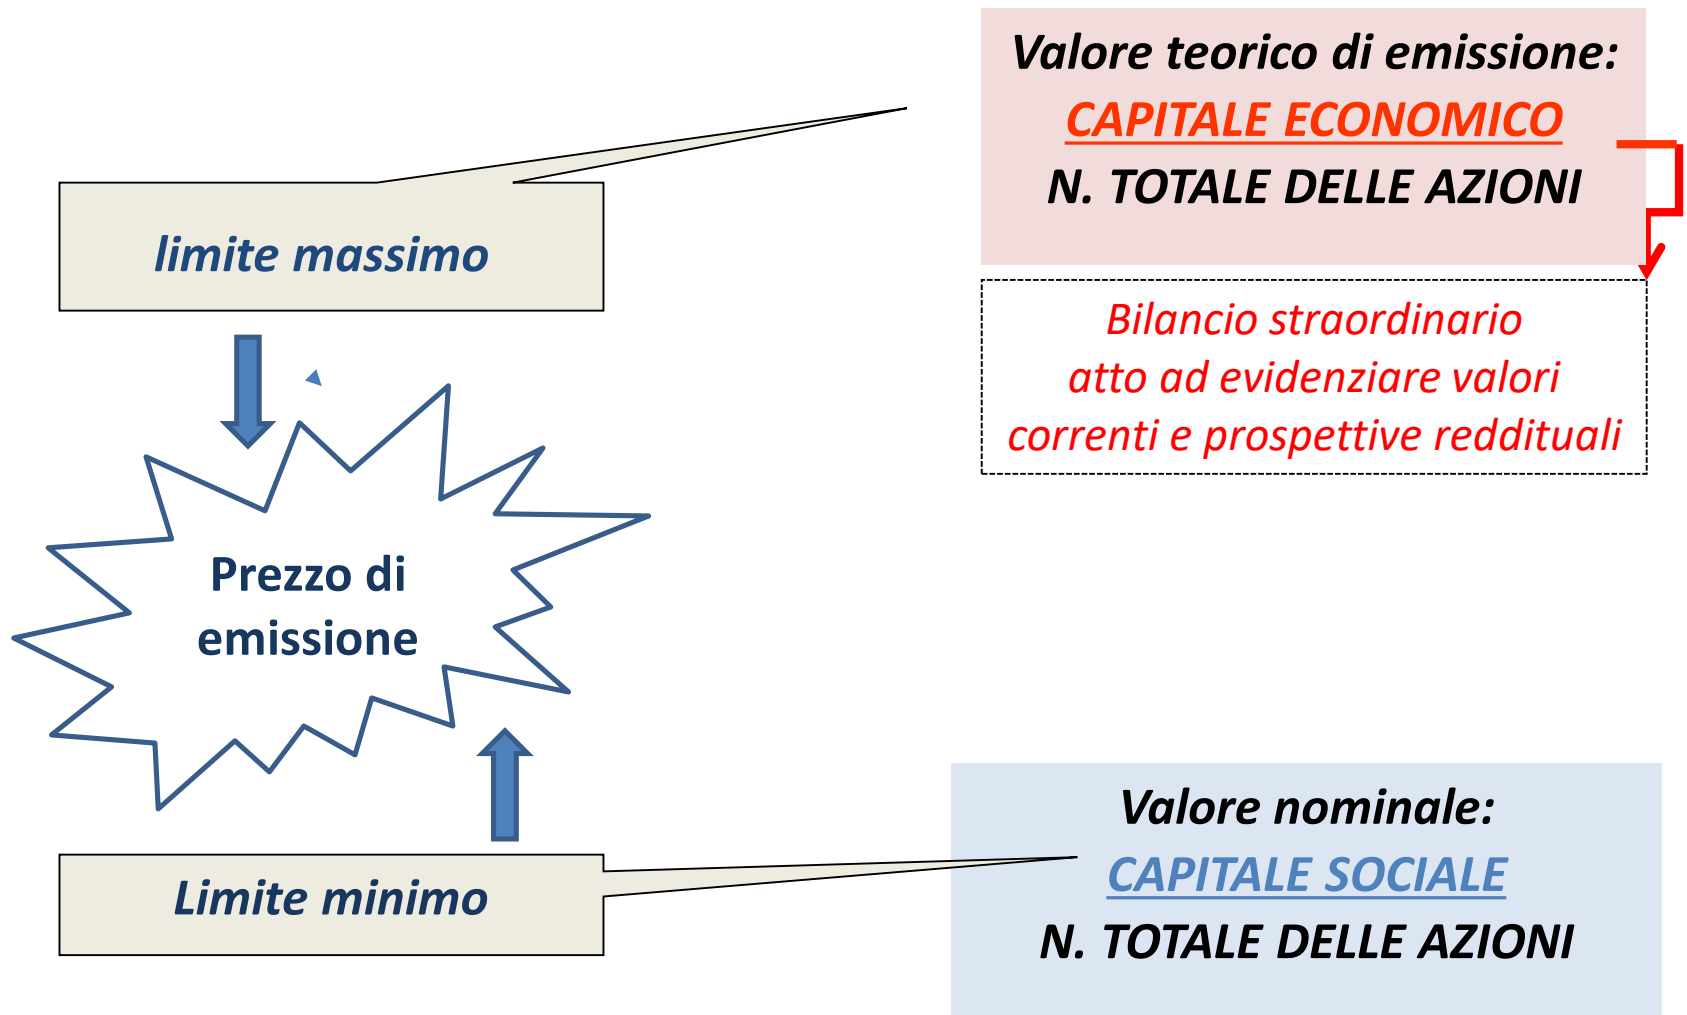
Valore teorico di emissione:

$\frac{\text{CAPITALE ECONOMICO}}{\text{N. TOTALE DELLE AZIONI}}$

Bilancio straordinario atto ad evidenziare valori correnti e prospettive reddituali

limite massimo

Prezzo di emissione

Limite minimo

Valore nominale:

$\frac{\text{CAPITALE SOCIALE}}{\text{N. TOTALE DELLE AZIONI}}$